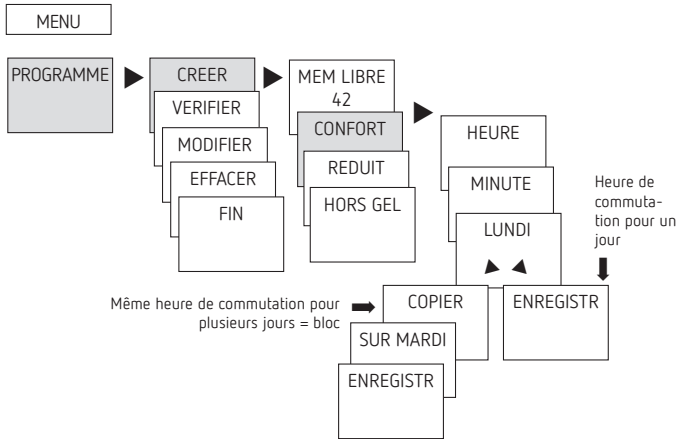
MENU

PROGRAMME

CREER

VERIFIER

MODIFIER

EFFACER

FIN

MEM LIBRE 42

CONFORT

REDUIT

HORS GEL

HEURE

MINUTE

LUNDI

Heure de commutation pour un jour

Même heure de commutation pour plusieurs jours = bloc

COPIER

ENREGISTR

SUR MARDI

ENREGISTR